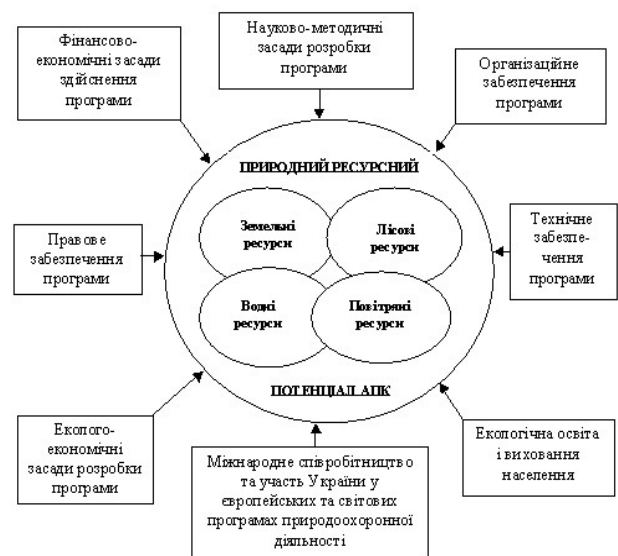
Науково-методичні засади розробки програми

Фінансово-економічні засади здійснення програми

Організаційне забезпечення програми

ПРИРОДНИЙ РЕСУРСНИЙ

Земельні ресурси

Лісові ресурси

Правове забезпечення програми

Технічне забезпечення програми

Водні ресурси

Повітряні ресурси

ПОТЕНЦІАЛ АПК

Еколого-економічні засади розробки програми

Екологічна освіта і виховання населення

Міжнародне співробітництво та участь України у європейських та світових програмах природоохоронної діяльності